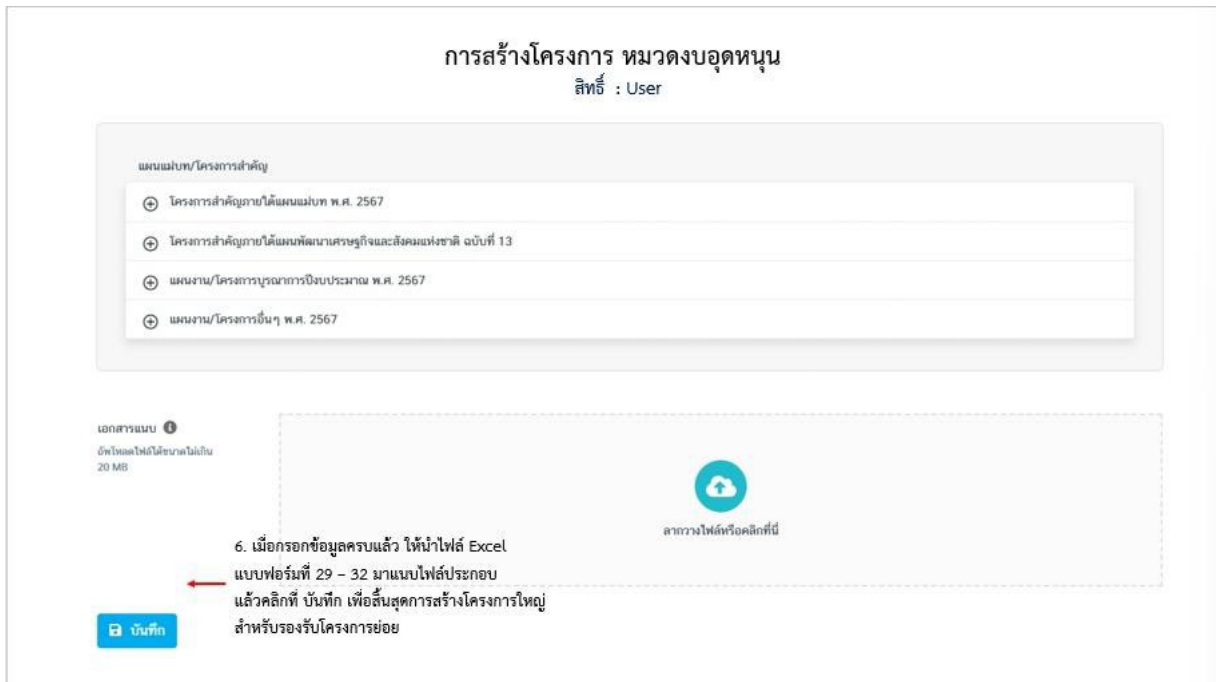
การสร้างโครงการ หมวดงบอุดหนุน
สิทธิ์ : User

แผนแม่บท/โครงการสำคัญ

โครงการสำคัญภายใต้แผนแม่บท พ.ศ. 2567

โครงการสำคัญภายใต้แผนพัฒนาเศรษฐกิจและสังคมแห่งชาติ ฉบับที่ 13

แผนงาน/โครงการบูรณาการปีงบประมาณ พ.ศ. 2567

แผนงาน/โครงการอื่นๆ พ.ศ. 2567

เอกสารแนบ
อัพโหลดไฟล์ได้ขนาดไม่เกิน 20 MB

ลากวางไฟล์หรือคลิกที่นี่

6. เมื่อกรอกข้อมูลครบแล้ว ให้นำไฟล์ Excel แบบฟอร์มที่ 29 – 32 มาแนบไฟล์ประกอบ แล้วคลิกที่ บันทึก เพื่อสิ้นสุดการสร้างโครงการใหญ่สำหรับรองรับโครงการย่อย

บันทึก